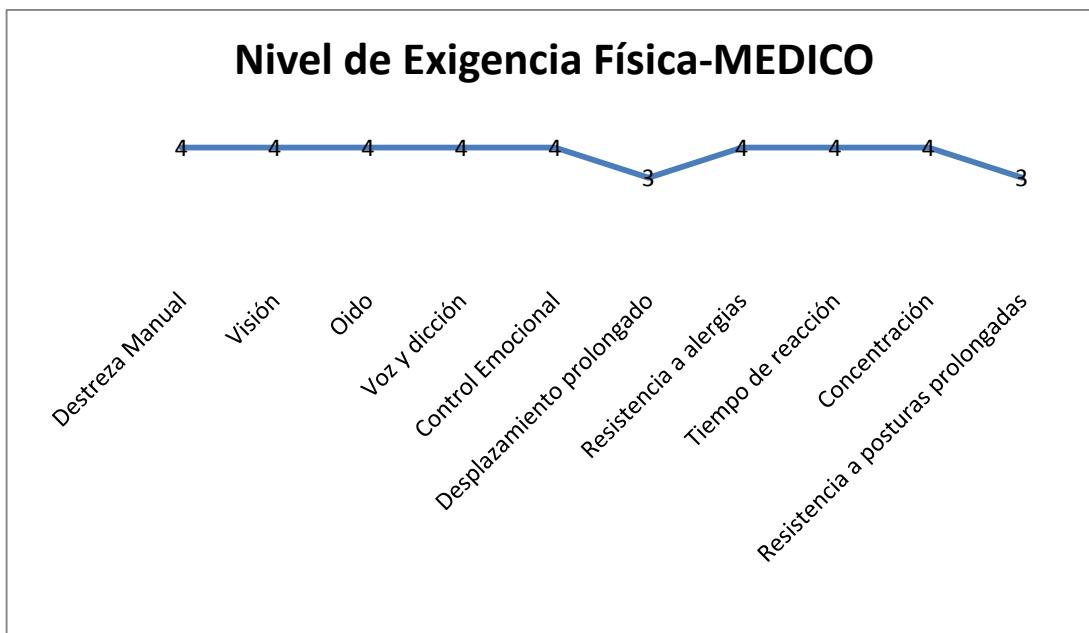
Nivel de Exigencia Física-MEDICO

4 4 4 4 4 3 4 4 4 3

Destreza Manual
Visión
Oido
Voz y dicción
Control Emocional
Desplazamiento prolongado
Resistencia a alergias
Tiempo de reacción
Concentración
Resistencia a posturas prolongadas